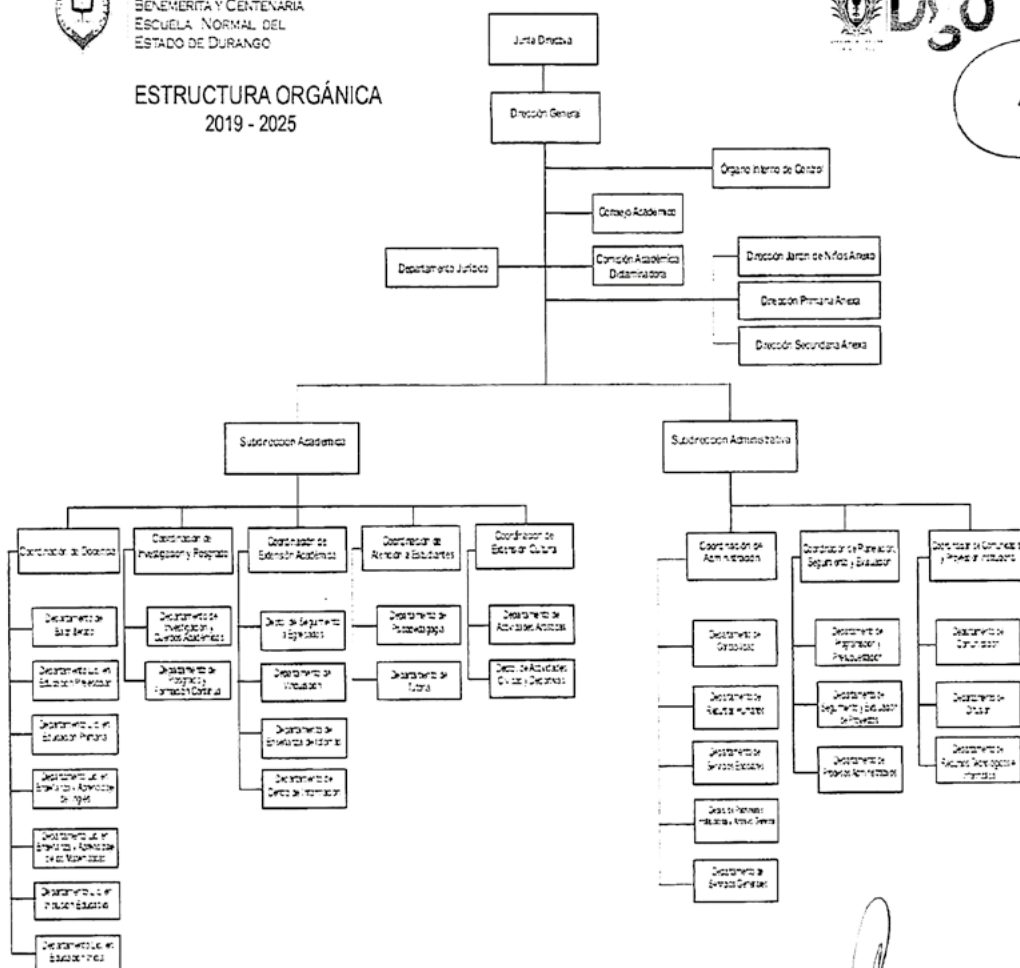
BENEMÉRITA Y CENTENARIA
ESCUELA NORMAL DEL
ESTADO DE DURANGO

ESTRUCTURA ORGÁNICA
2019 - 2025

Junta Directiva

Dirección General

Órgano Interno de Control

Consejo Académico

Departamento Jurídico

Comisión Académica Dictaminadora

Dirección Jardín de Niños Anexo

Dirección Primaria Anexa

Dirección Secundaria Anexa

Subdirección Académica

Subdirección Administrativa

Coordinación de Docencia

Departamento de Bachillerato

Departamento Lic. en Educación Preescolar

Departamento Lic. en Educación Primaria

Departamento Lic. en Enseñanza y Aprendizaje del Inglés

Departamento Lic. en Enseñanza y Aprendizaje de las Matemáticas

Departamento Lic. en Inclusión Educativa

Departamento Lic. en Educación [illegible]

Coordinación de Investigación y Posgrado

Departamento de Investigación y Cuerpos Académicos

Departamento de Posgrado y Formación Continua

Coordinación de Extensión Académica

Depto. de Seguimiento a Egresados

Departamento de Vinculación

Departamento de Enseñanza de Idiomas

Departamento de Centro de Información

Coordinación de Atención a Estudiantes

Departamento de Psicopedagogía

Departamento de Tutoría

Coordinación de Extensión Cultural

Departamento de Actividades Artísticas

Depto. de Actividades Cívicas y Deportivas

Coordinación de Administración

Departamento de Contabilidad

Departamento de Recursos Humanos

Departamento de Servicios Escolares

Depto. de Patrimonio Institucional y Archivo General

Departamento de Servicios Generales

Coordinación de Planeación, Seguimiento y Evaluación

Departamento de Programación y Presupuestación

Departamento de Seguimiento y Evaluación de Proyectos

Departamento de Proyectos Administrativos

Coordinación de Comunicación y Proyección Institucional

Departamento de Comunicación

Departamento de Difusión

Departamento de Recursos Tecnológicos e Informáticos